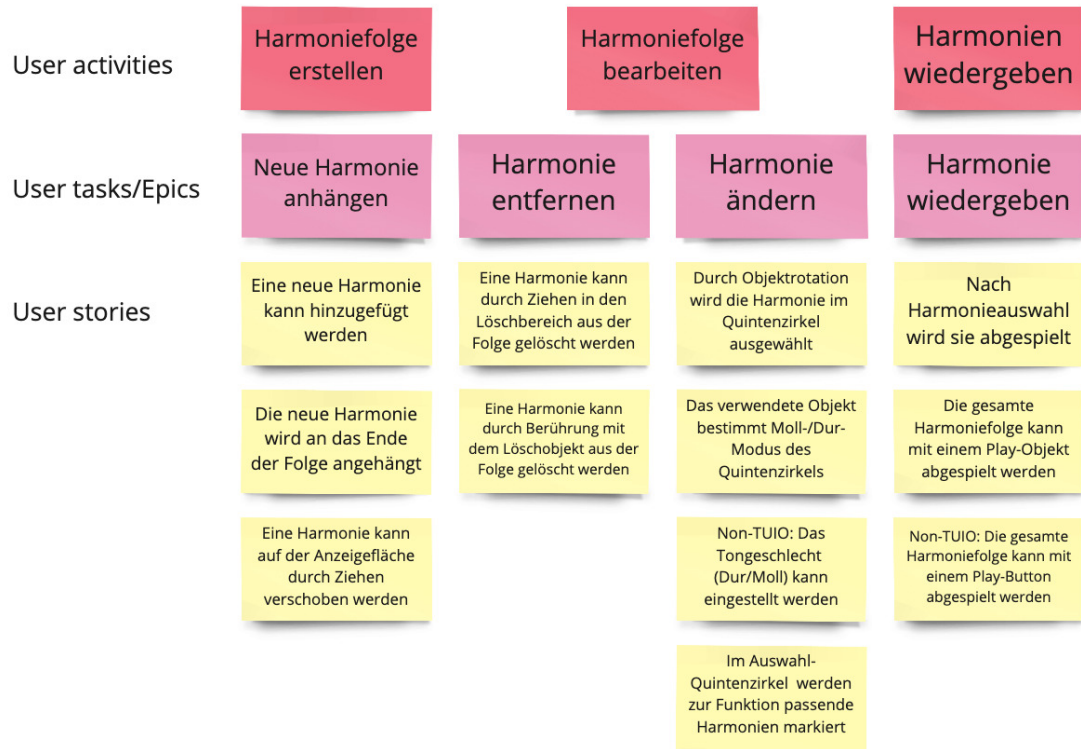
User activities

Harmoniefolge erstellen

Harmoniefolge bearbeiten

Harmonien wiedergeben

User tasks/Epics

Neue Harmonie anhängen

Harmonie entfernen

Harmonie ändern

Harmonie wiedergeben

User stories

Eine neue Harmonie kann hinzugefügt werden

Die neue Harmonie wird an das Ende der Folge angehängt

Eine Harmonie kann auf der Anzeigefläche durch Ziehen verschoben werden

Eine Harmonie kann durch Ziehen in den Löschbereich aus der Folge gelöscht werden

Eine Harmonie kann durch Berührung mit dem Löschobjekt aus der Folge gelöscht werden

Durch Objektrotation wird die Harmonie im Quintenzirkel ausgewählt

Das verwendete Objekt bestimmt Moll-/Dur-Modus des Quintenzirkels

Non-TUIO: Das Tongeschlecht (Dur/Moll) kann eingestellt werden

Im Auswahl-Quintenzirkel werden zur Funktion passende Harmonien markiert

Nach Harmonieauswahl wird sie abgespielt

Die gesamte Harmoniefolge kann mit einem Play-Objekt abgespielt werden

Non-TUIO: Die gesamte Harmoniefolge kann mit einem Play-Button abgespielt werden